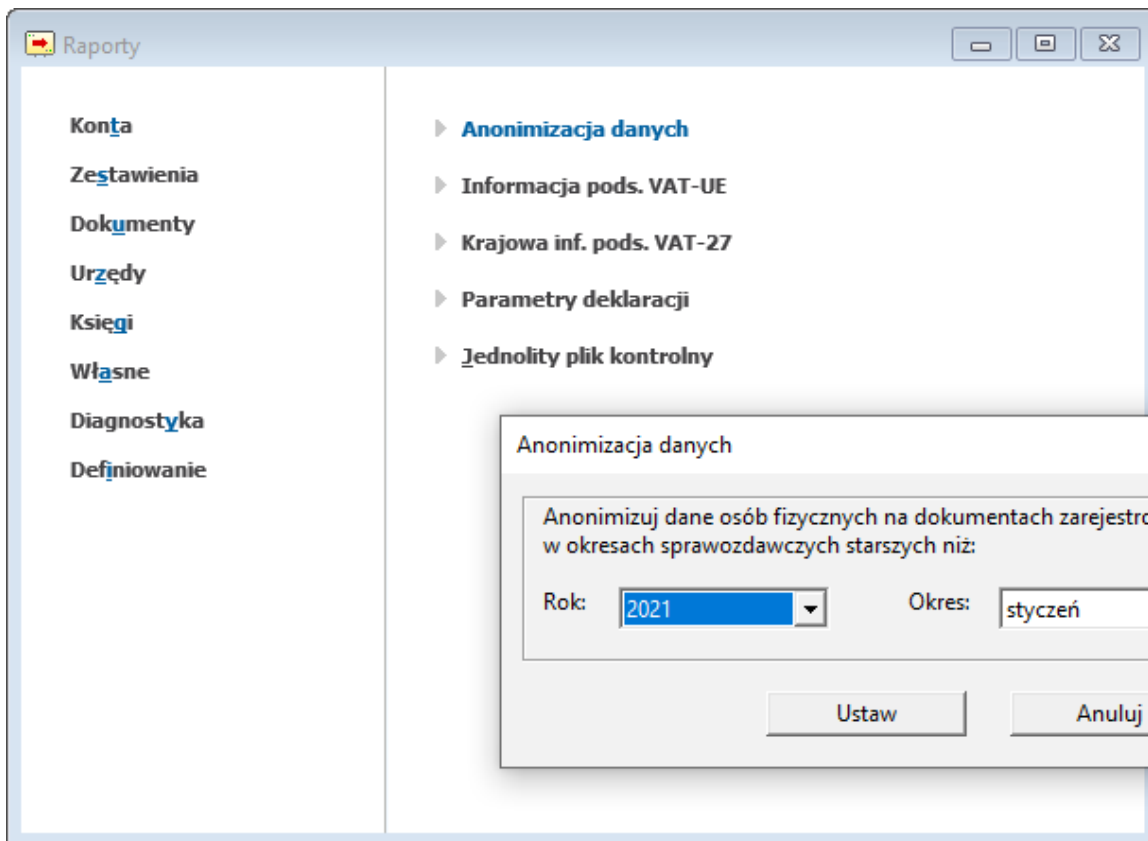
Raporty

Konta
Zestawienia
Dokumenty
Urzędy
Księgi
Własne
Diagnostyka
Definiowanie

Anonimizacja danych
Informacja pods. VAT-UE
Krajowa inf. pods. VAT-27
Parametry deklaracji
Jednolity plik kontrolny

Anonimizacja danych

Anonimizuj dane osób fizycznych na dokumentach zarejestro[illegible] w okresach sprawozdawczych starszych niż:

Rok: 2021

Okres: styczeń

Ustaw

Anuluj